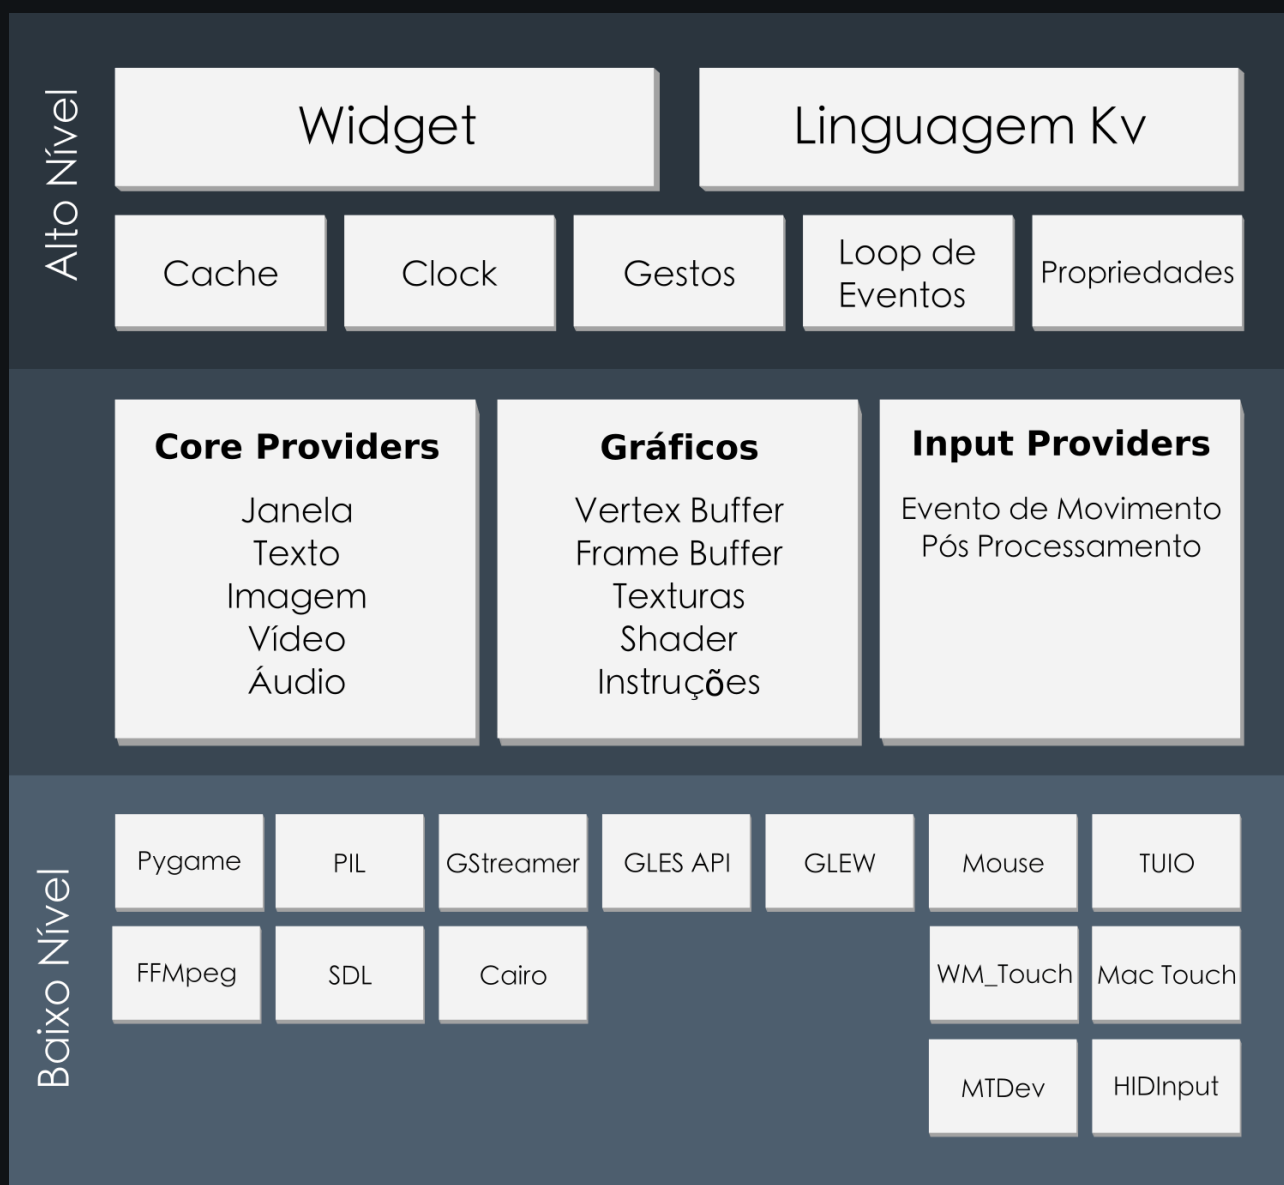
Alto Nível

Widget

Linguagem Kv

Cache

Clock

Gestos

Loop de Eventos

Propriedades

Core Providers
Janela
Texto
Imagem
Vídeo
Áudio

Gráficos
Vertex Buffer
Frame Buffer
Texturas
Shader
Instruções

Input Providers
Evento de Movimento
Pós Processamento

Baixo Nível

Pygame

PIL

GStreamer

GLES API

GLEW

Mouse

TUIO

FFMpeg

SDL

Cairo

WM_Touch

Mac Touch

MTDev

HIDInput